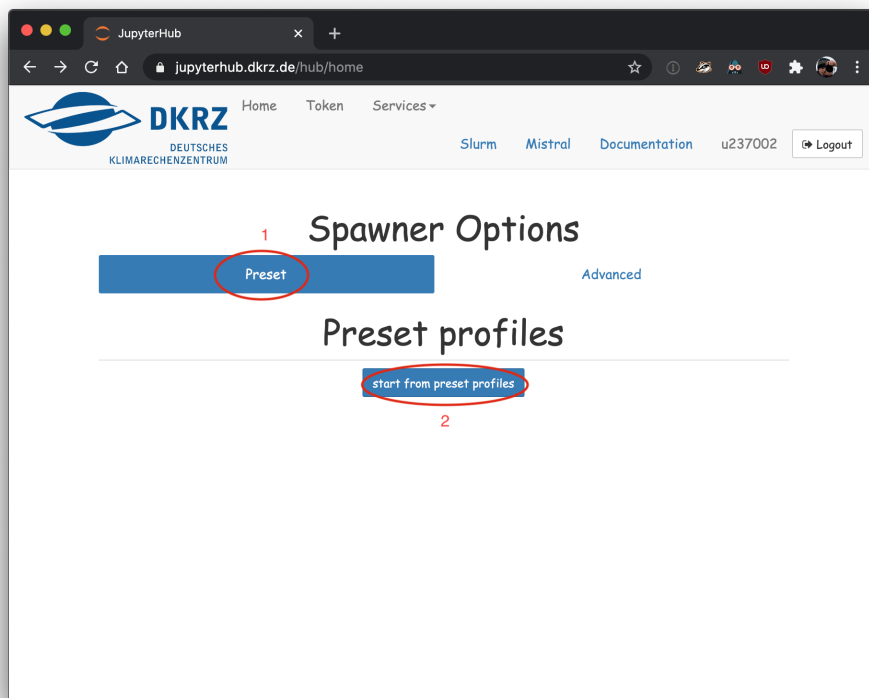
JupyterHub

jupyterhub.dkrz.de/hub/home

DKRZ
DEUTSCHES
KLIMARECHENZENTRUM

Home Token Services

Slurm Mistral Documentation u237002 Logout

Spawner Options

1

Preset

Advanced

Preset profiles

start from preset profiles

2